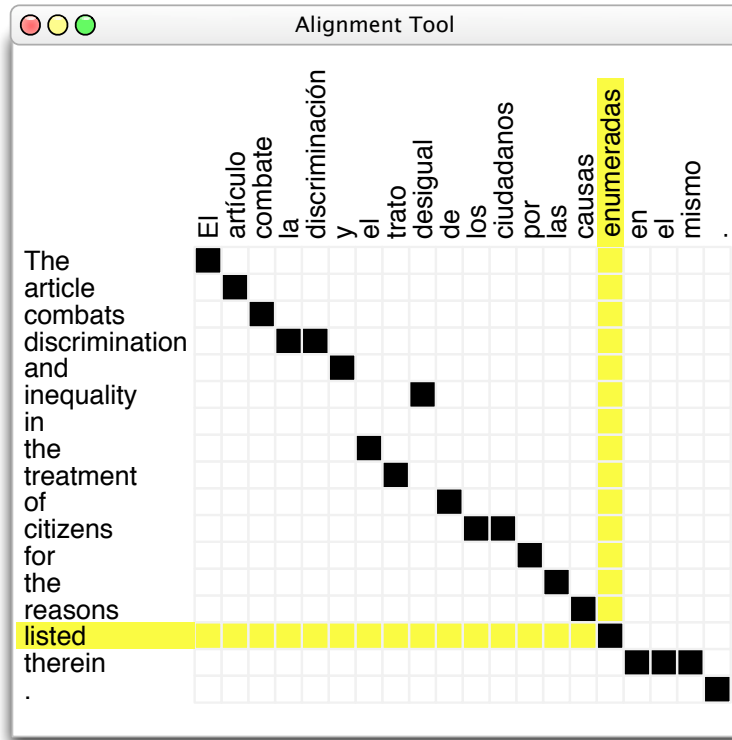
Alignment Tool

El
artículo
combate
la
discriminación
y
el
trato
desigual
de
los
ciudadanos
por
las
causas
enumeradas
en
el
mismo
.

The
article
combats
discrimination
and
inequality
in
the
treatment
of
citizens
for
the
reasons
listed
therein
.